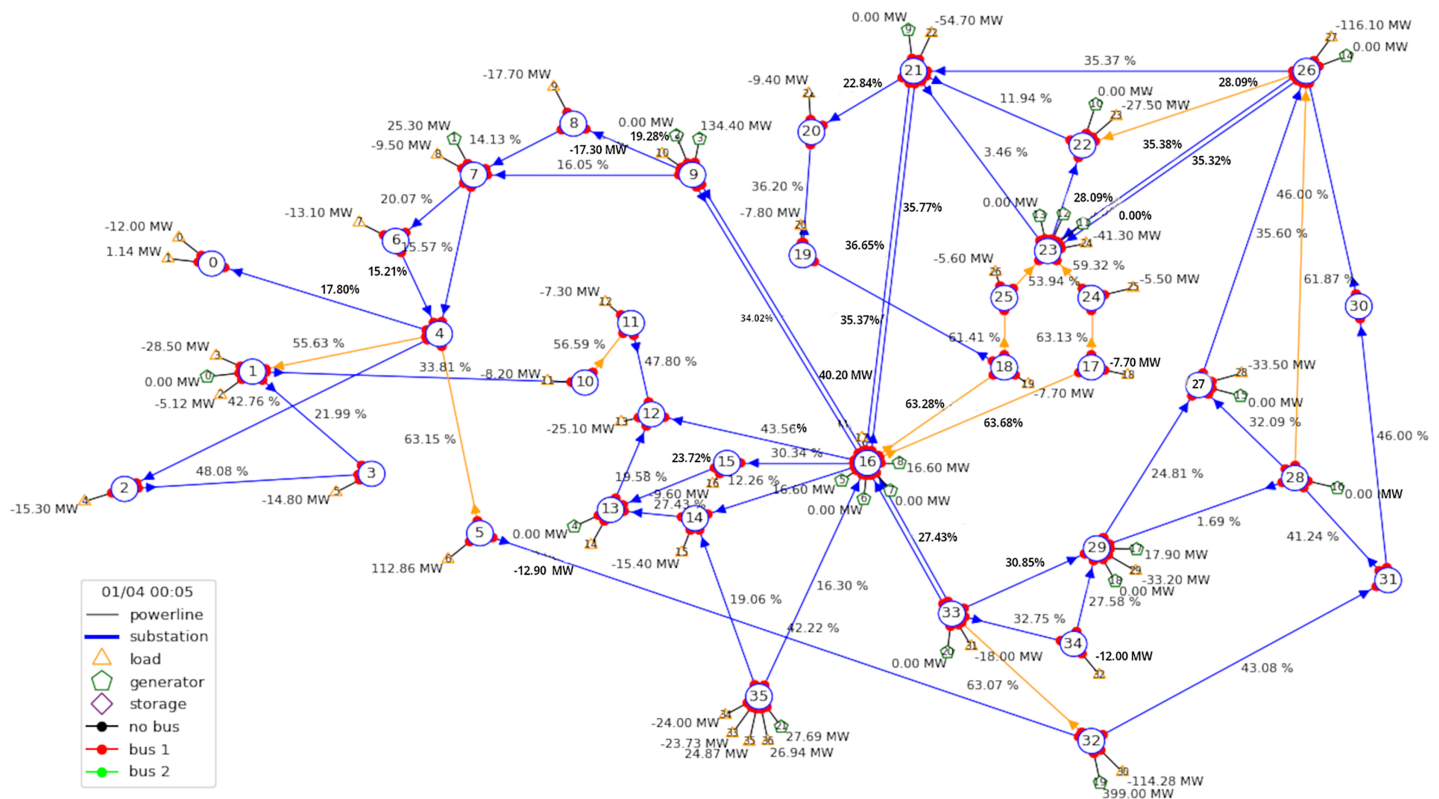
0.00 MW
-54.70 MW
9
22
-116.10 MW
27
0.00 MW
14
21
26
35.37 %
-17.70 MW
9
-9.40 MW
21
22.84%
28.09%
0.00 MW
-27.50 MW
11.94 %
8
25.30 MW
14.13 %
0.00 MW
134.40 MW
19.28%
-9.50 MW
-17.30 MW
10
20
22
35.38%
35.32%
7
9
16.05 %
3.46 %
36.20 %
28.09%
20.07 %
-13.10 MW
7
6
15.57 %
-7.80 MW
20
35.77%
0.00 MW
0.00%
-12.00 MW
0
1.14 MW
1
0
15.21%
19
36.65%
23
-41.30 MW
46.00 %
35.60 %
-5.60 MW
26
53.94 %
59.32 %
-5.50 MW
24
25
61.87 %
30
17.80%
-7.30 MW
12
11
25
4
34.02%
35.37%
61.41 %
63.13 %
55.63 %
56.59 %
47.80 %
-28.50 MW
3
1
33.81 %
-8.20 MW
11
10
40.20 MW
18
19
17
-7.70 MW
18
-33.50 MW
27
0.00 MW
0.00 MW
-5.12 MW
42.76 %
63.28%
-7.70 MW
63.68%
32.09 %
21.99 %
-25.10 MW
13
12
43.56%
30.34 %
63.15 %
16
16.60 MW
23.72%
15
12.26 %
2
48.08 %
3
19.58 %
-9.60 MW
16.60 MW
28
0.00 MW
46.00 %
-15.30 MW
-14.80 MW
13
27.43 %
14
0.00 MW
0.00 MW
24.81 %
0.00 MW
5
0.00 MW
27.43%
1.69 %
41.24 %
112.86 MW
-12.90 MW
-15.40 MW
29
17.90 MW
-33.20 MW
0.00 MW
30.85%
01/04 00:05
powerline
substation
load
generator
storage
no bus
bus 1
bus 2
19.06 %
16.30 %
42.22 %
33
32.75 %
27.58 %
31
34
-12.00 MW
0.00 MW
-18.00 MW
63.07 %
43.08 %
35
-24.00 MW
-23.73 MW
24.87 MW
26.94 MW
27.69 MW
32
-114.28 MW
399.00 MW